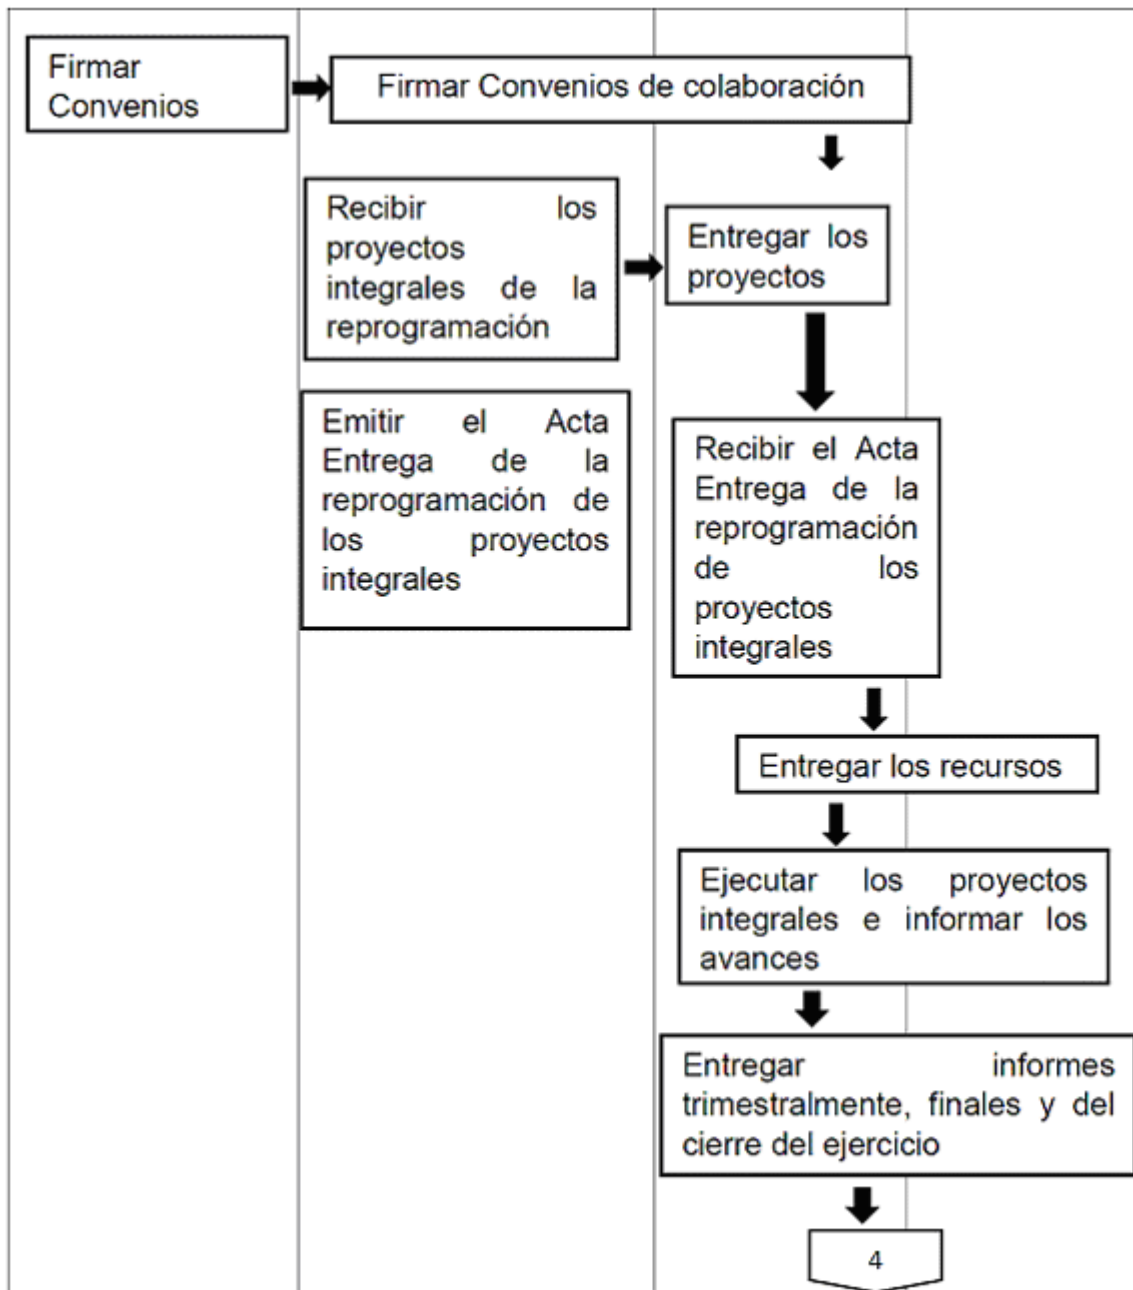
Firmar Convenios

Firmar Convenios de colaboración

Recibir los proyectos integrales de la reprogramación

Entregar los proyectos

Emitir el Acta Entrega de la reprogramación de los proyectos integrales

Recibir el Acta Entrega de la reprogramación de los proyectos integrales

Entregar los recursos

Ejecutar los proyectos integrales e informar los avances

Entregar informes trimestralmente, finales y del cierre del ejercicio

4